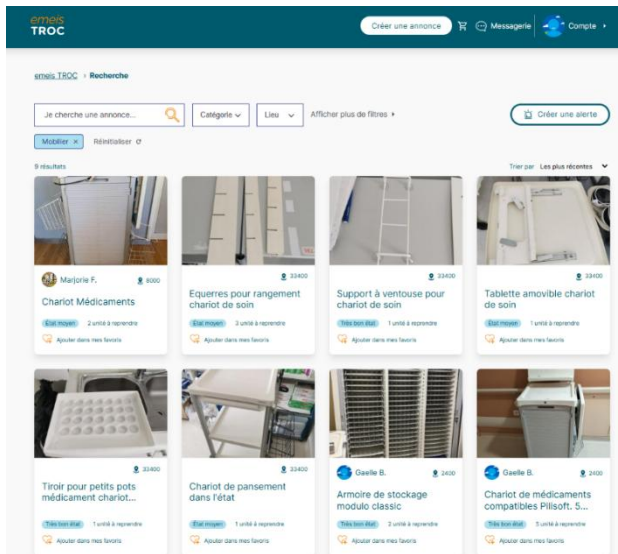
emeis TROC

Créer une annonce

Messagerie

Compte

emeis TROC › Recherche

Je cherche une annonce...

Catégorie

Lieu

Afficher plus de filtres

Créer une alerte

Mobilier ×

Réinitialiser

9 résultats

Trier par Les plus récentes

Marjorie F. 8000

Chariot Médicaments

Etat moyen 2 unité à reprendre

Ajouter dans mes favoris

33400

Equerres pour rangement chariot de soin

Etat moyen 3 unité à reprendre

Ajouter dans mes favoris

33400

Support à ventouse pour chariot de soin

Très bon état 1 unité à reprendre

Ajouter dans mes favoris

33400

Tablette amovible chariot de soin

Etat moyen 1 unité à reprendre

Ajouter dans mes favoris

33400

Tiroir pour petits pots médicament chariot...

Très bon état 1 unité à reprendre

Ajouter dans mes favoris

33400

Chariot de pansement dans l'état

Etat moyen 1 unité à reprendre

Ajouter dans mes favoris

Gaelle B. 2400

Armoire de stockage modulo classic

Très bon état 2 unité à reprendre

Ajouter dans mes favoris

Gaelle B. 2400

Chariot de médicaments compatibles Pilisoft. 5...

Très bon état 5 unité à reprendre

Ajouter dans mes favoris